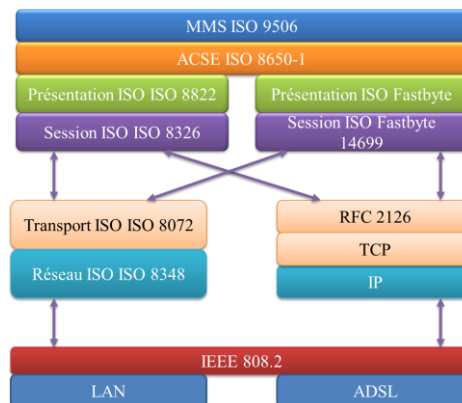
MMS ISO 9506

ACSE ISO 8650-1

Présentation ISO ISO 8822

Présentation ISO Fastbyte

Session ISO ISO 8326

Session ISO Fastbyte 14699

Transport ISO ISO 8072

Réseau ISO ISO 8348

RFC 2126

TCP

IP

IEEE 808.2

LAN

ADSL